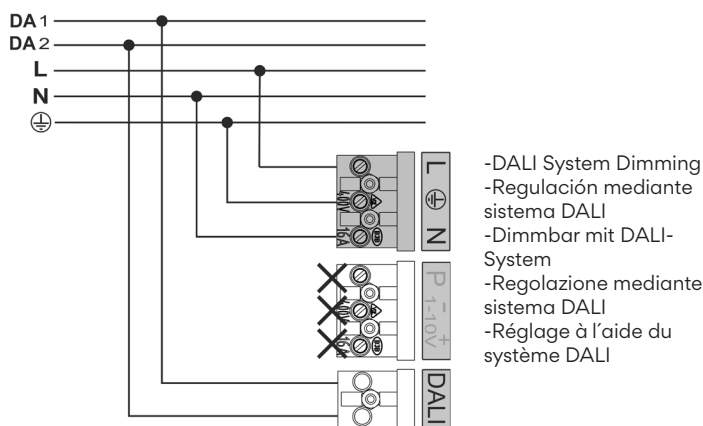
DA 1
DA 2
L
N
⏚

L
⏚
N
400V
16A

P
1-10V
- +
400V
16A

DALI

-DALI System Dimming
-Regulación mediante sistema DALI
-Dimmbar mit DALI-System
-Regolazione mediante sistema DALI
-Réglage à l´aide du système DALI